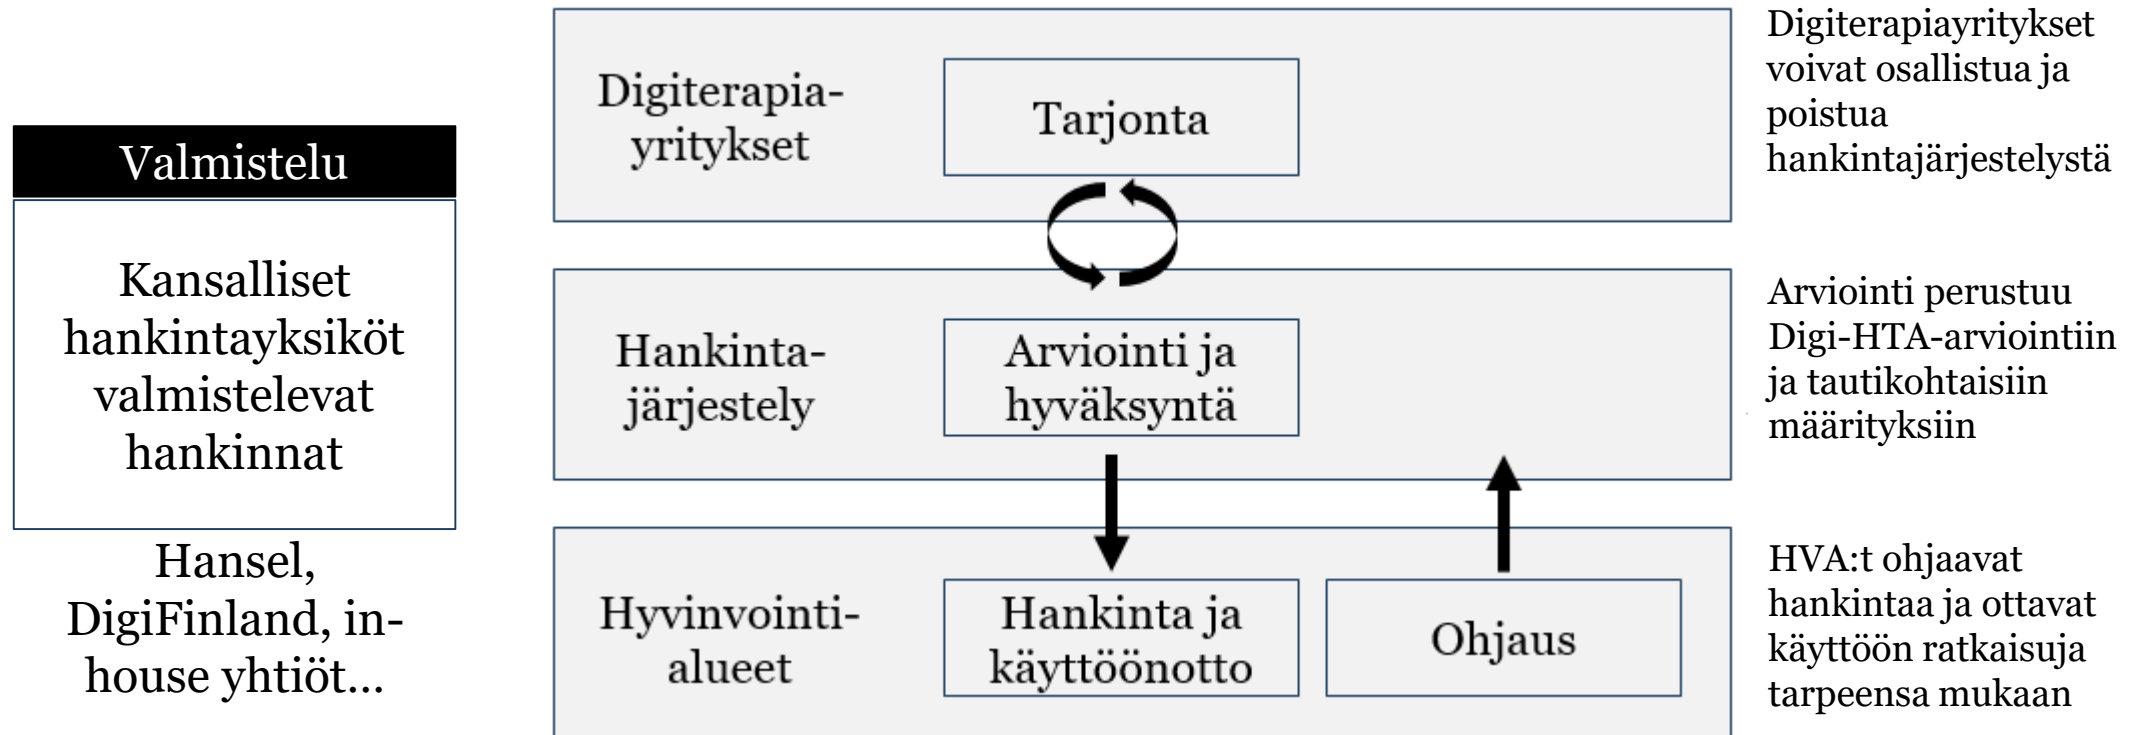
Valmistelu

Kansalliset hankintayksiköt valmistelevat hankinnat

Hansel, DigiFinland, in-house yhtiöt...

Digiterapia-yritykset

Tarjonta

Hankinta-järjestely

Arviointi ja hyväksyntä

Hyvinvointi-alueet

Hankinta ja käyttöönotto

Ohjaus

Digiterapiayritykset voivat osallistua ja poistua hankintajärjestelystä

Arviointi perustuu Digi-HTA-arviointiin ja tautikohtaisiin määrityksiin

HVA:t ohjaavat hankintaa ja ottavat käyttöön ratkaisuja tarpeensa mukaan